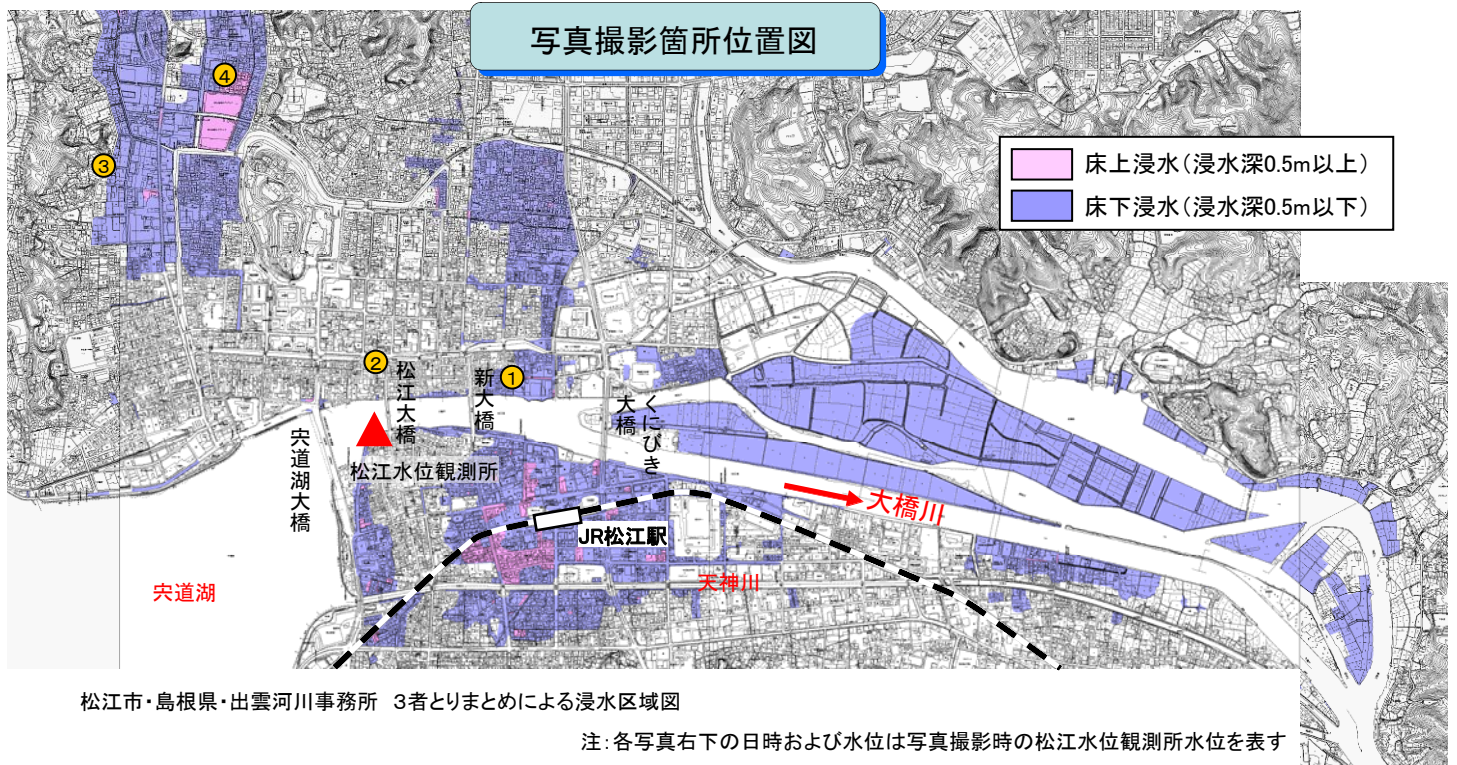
写真撮影箇所位置図

床上浸水（浸水深0.5m以上）
床下浸水（浸水深0.5m以下）

④
③
②
①

松江大橋
新大橋
くにびき大橋
宍道湖大橋
松江水位観測所
大橋川
JR松江駅
天神川
宍道湖

松江市・島根県・出雲河川事務所　3者とりまとめによる浸水区域図

注：各写真右下の日時および水位は写真撮影時の松江水位観測所水位を表す